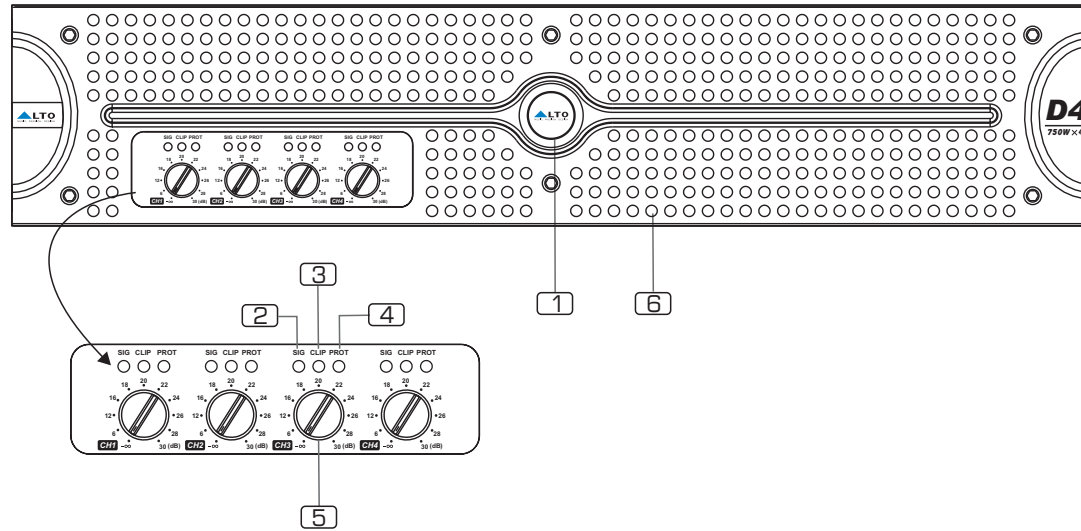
ALTO

ALTO

D4

750W ×

SIG CLIP PROT

SIG CLIP PROT

SIG CLIP PROT

SIG CLIP PROT

CH1

CH2

CH3

CH4

1

6

3

2

4

SIG CLIP PROT

SIG CLIP PROT

SIG CLIP PROT

SIG CLIP PROT

18 20 22

16 24

12 26

6 28

CH1 -∞ 30 (dB)

18 20 22

16 24

12 26

6 28

CH2 -∞ 30 (dB)

18 20 22

16 24

12 26

6 28

CH3 -∞ 30 (dB)

18 20 22

16 24

12 26

6 28

CH4 -∞ 30 (dB)

5